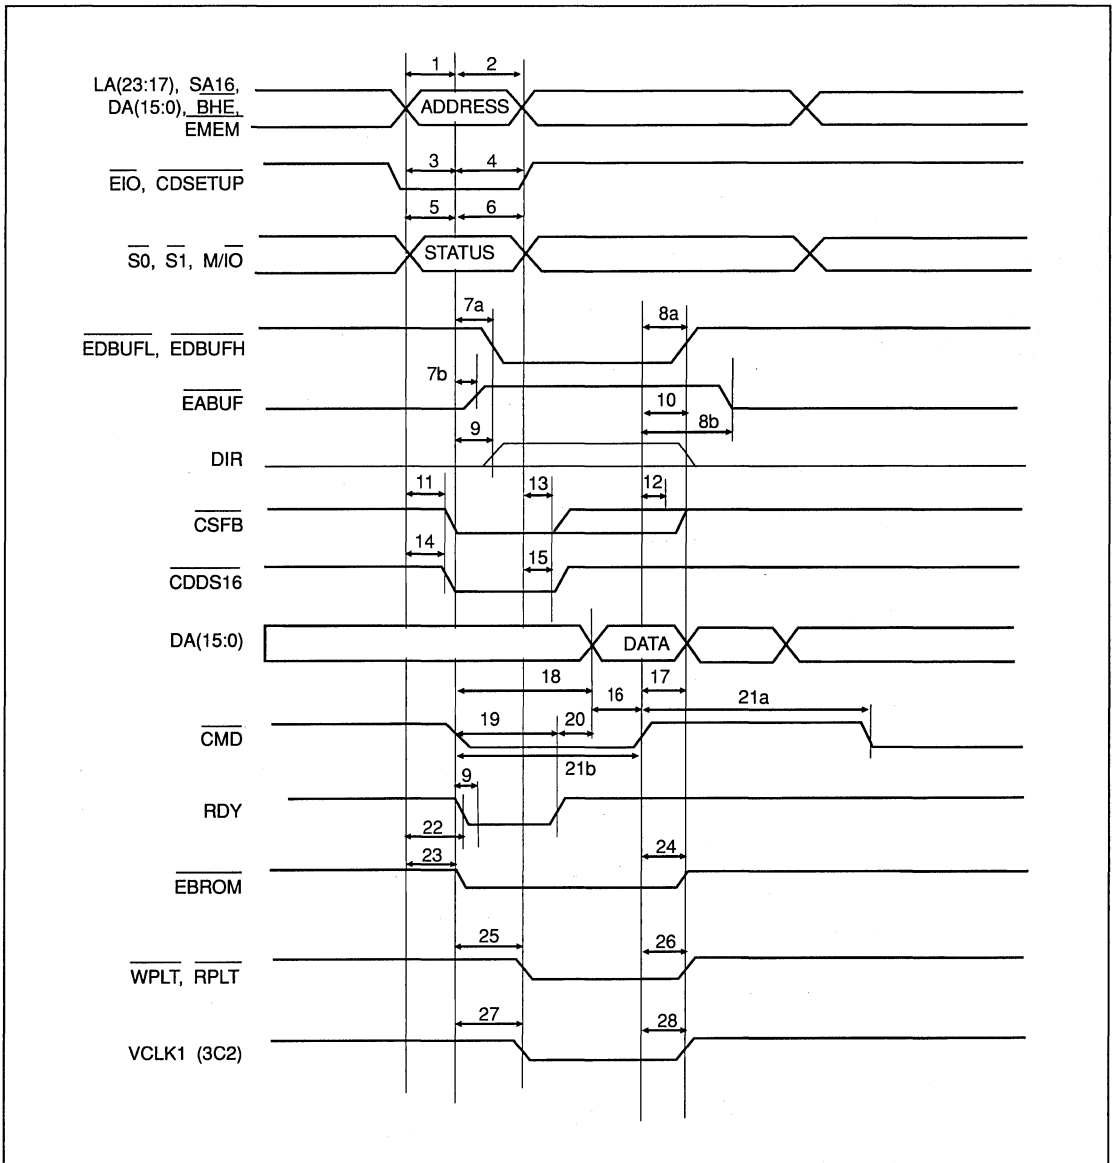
LA(23:17), SA16, DA(15:0), $\overline{BHE}$, $\overline{EMEM}$

1 2

ADDRESS

$\overline{EIO}$, $\overline{CDSETUP}$

3 4

5 6

$\overline{S0}$, $\overline{S1}$, M/$\overline{IO}$

STATUS

7a 8a

$\overline{EDBUFL}$, $\overline{EDBUFH}$

7b

$\overline{EABUF}$

10

8b

9

DIR

11 13 12

$\overline{CSFB}$

14 15

$\overline{CDDS16}$

DA(15:0)

DATA

18 16 17 21a

$\overline{CMD}$

19 20

21b

9

RDY

22

23 24

$\overline{EBROM}$

25 26

$\overline{WPLT}$, $\overline{RPLT}$

27 28

VCLK1 (3C2)